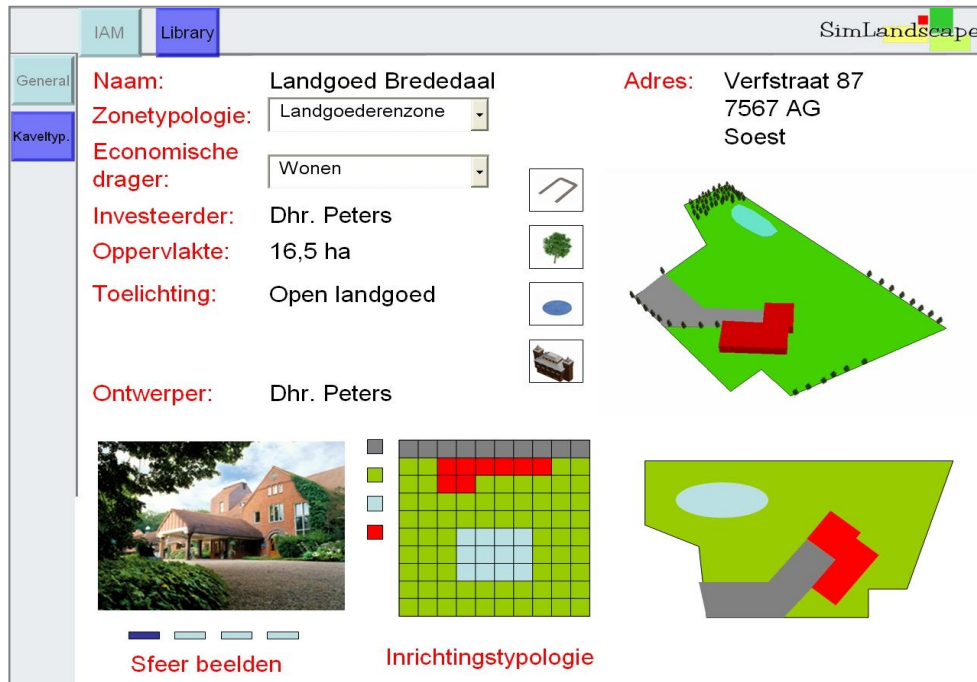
IAM Library

SimLandscape

General

Kaveltyp.

Naam: Landgoed Brededaal

Zonetypologie: Landgoederenzone

Economische drager: Wonen

Investeerder: Dhr. Peters

Oppervlakte: 16,5 ha

Toelichting: Open landgoed

Ontwerper: Dhr. Peters

Adres: Verfstraat 87
7567 AG
Soest

Sfeer beelden

Inrichtingstypologie